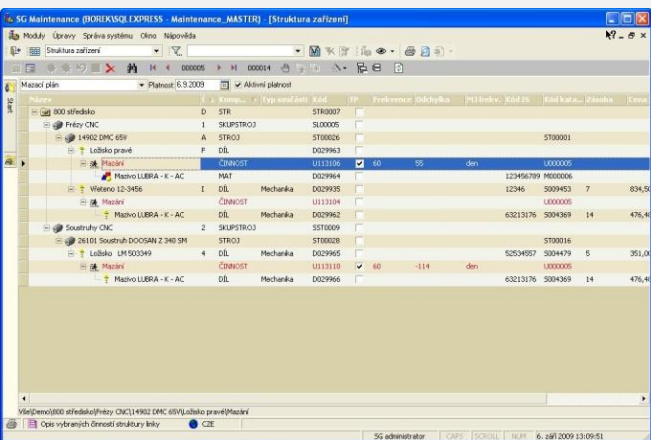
SG Maintenance (BOREK\SQLEXPRESS - Maintenance_MASTER) - [Struktura zařízení]

Moduly Úpravy Správa systému Okno Nápověda

Struktura zařízení

000005 000014

Mazací plán Platnost 6.9.2009 Aktivní platnost

Start

| Název | | Komp... | Typ umístění | Kód | TP | Frekvence | Odchylka | MJ frekv. | Kód JS | Kód kata... | Zásoba | Cena |
|---|---|---|---|---|---|---|---|---|---|---|---|---|
| 800 středisko | D | STR | | STR0007 | | | | | | | | |
| Frézy CNC | 1 | SKUPSTROJ | | SL00005 | | | | | | | | |
| 14902 DMC 65V | A | STROJ | | ST00026 | | | | | | ST00001 | | |
| Ložisko pravé | F | DÍL | | D029963 | | | | | | | | |
| Mazání | | ČINNOST | | U113106 | ✔ | 60 | 55 | den | | U000005 | | |
| Mazivo LUBRA - K - AC | | MAT | | D029964 | | | | | 123456789 | M000006 | | |
| Vřeteno 12-3456 | I | DÍL | Mechanika | D029935 | | | | | 12346 | S009453 | 7 | 834,5 |
| Mazání | | ČINNOST | | U113104 | | | | | | U000005 | | |
| Mazivo LUBRA - K - AC | | DÍL | Mechanika | D029962 | | | | | 63213176 | S004369 | 14 | 476,4 |
| Soustruhy CNC | 2 | SKUPSTROJ | | SST0009 | | | | | | | | |
| 26101 Soustruh DOOSAN Z 340 SM | | STROJ | | ST00028 | | | | | | ST00016 | | |
| Ložisko LM 503349 | 4 | DÍL | Mechanika | D029965 | | | | | 52534557 | S004479 | 5 | 351,0 |
| Mazání | | ČINNOST | | U113110 | ✔ | 60 | -114 | den | | U000005 | | |
| Mazivo LUBRA - K - AC | | DÍL | Mechanika | D029966 | | | | | 63213176 | S004369 | 14 | 476,4 |

Vše\Demo\800 středisko\Frézy CNC\14902 DMC 65V\Ložisko pravé\Mazání

Opis vybraných činností struktury linky CZE

SG administrator CAPS SCROLL NUM 6. září 2009 13:09:51